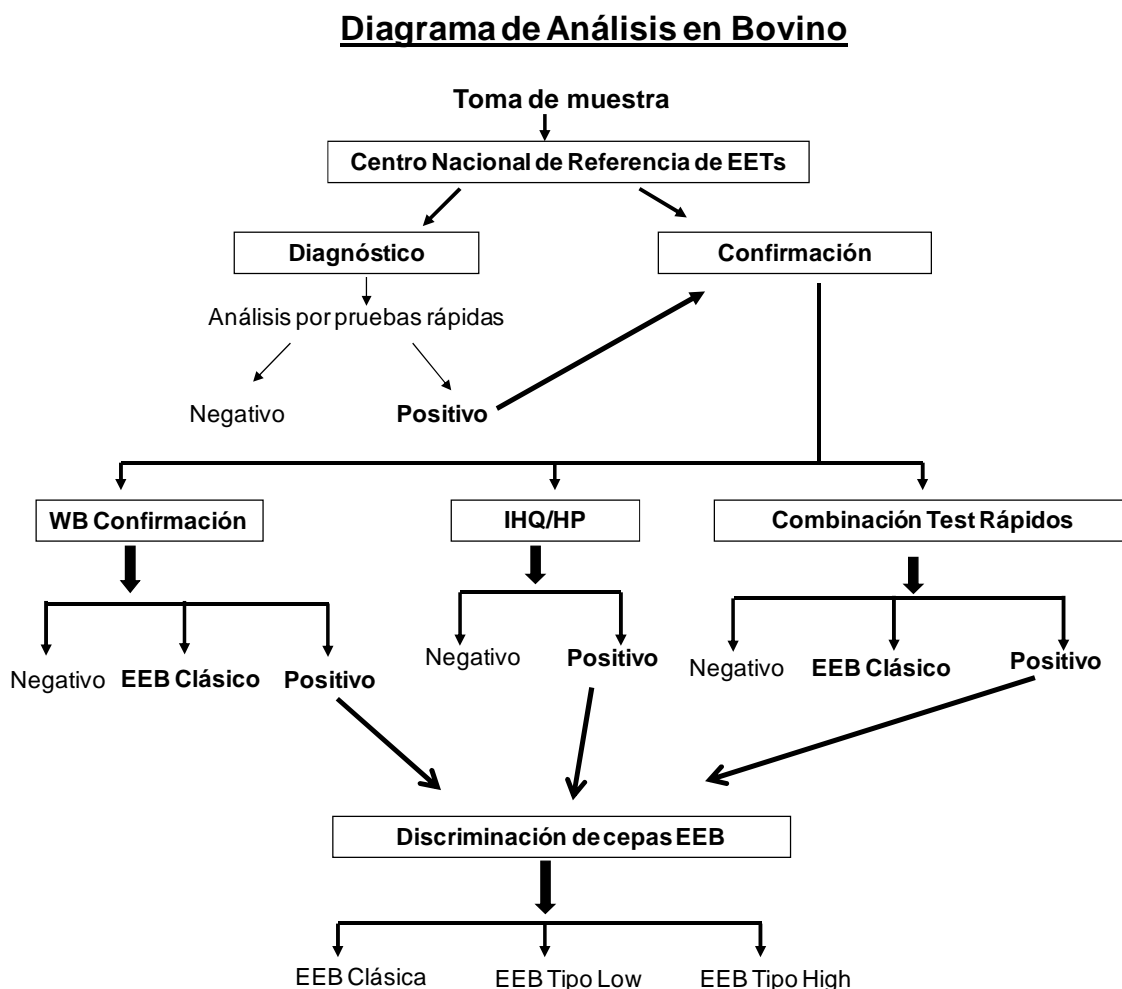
Diagrama de Análisis en Bovino

Toma de muestra

Centro Nacional de Referencia de EETs

Diagnóstico

Confirmación

Análisis por pruebas rápidas

Negativo

Positivo

WB Confirmación

IHQ/HP

Combinación Test Rápidos

Negativo EEB Clásico Positivo

Negativo Positivo

Negativo EEB Clásico Positivo

Discriminación de cepas EEB

EEB Clásica

EEB Tipo Low

EEB Tipo High